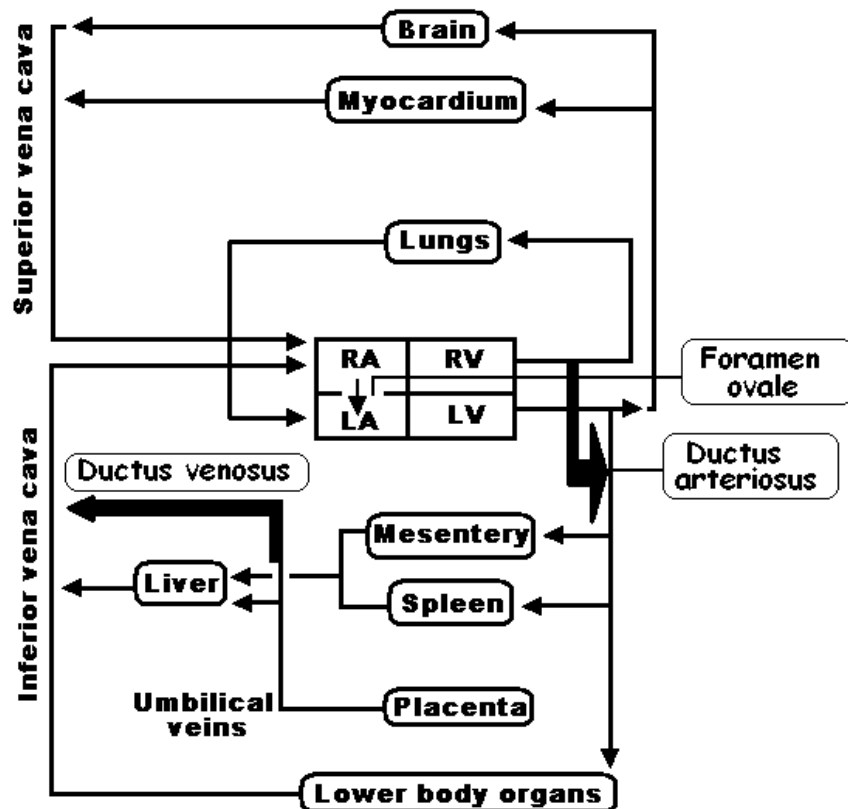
Brain

Myocardium

Superior vena cava

Lungs

RA

RV

LA

LV

Foramen ovale

Ductus arteriosus

Ductus venosus

Inferior vena cava

Mesentery

Liver

Spleen

Umbilical veins

Placenta

Lower body organs